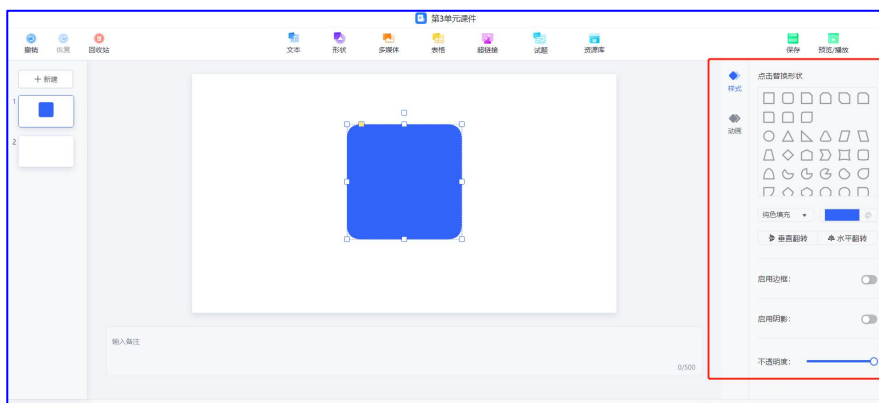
第3单元课件

撤销 恢复 回收站

文本 形状 多媒体 表格 超链接 试题 资源库

保存 预览/播放

+ 新建

1

2

输入备注

0/500

样式

动画

点击替换形状

纯色填充

垂直翻转 水平翻转

启用边框：

启用阴影：

不透明度：